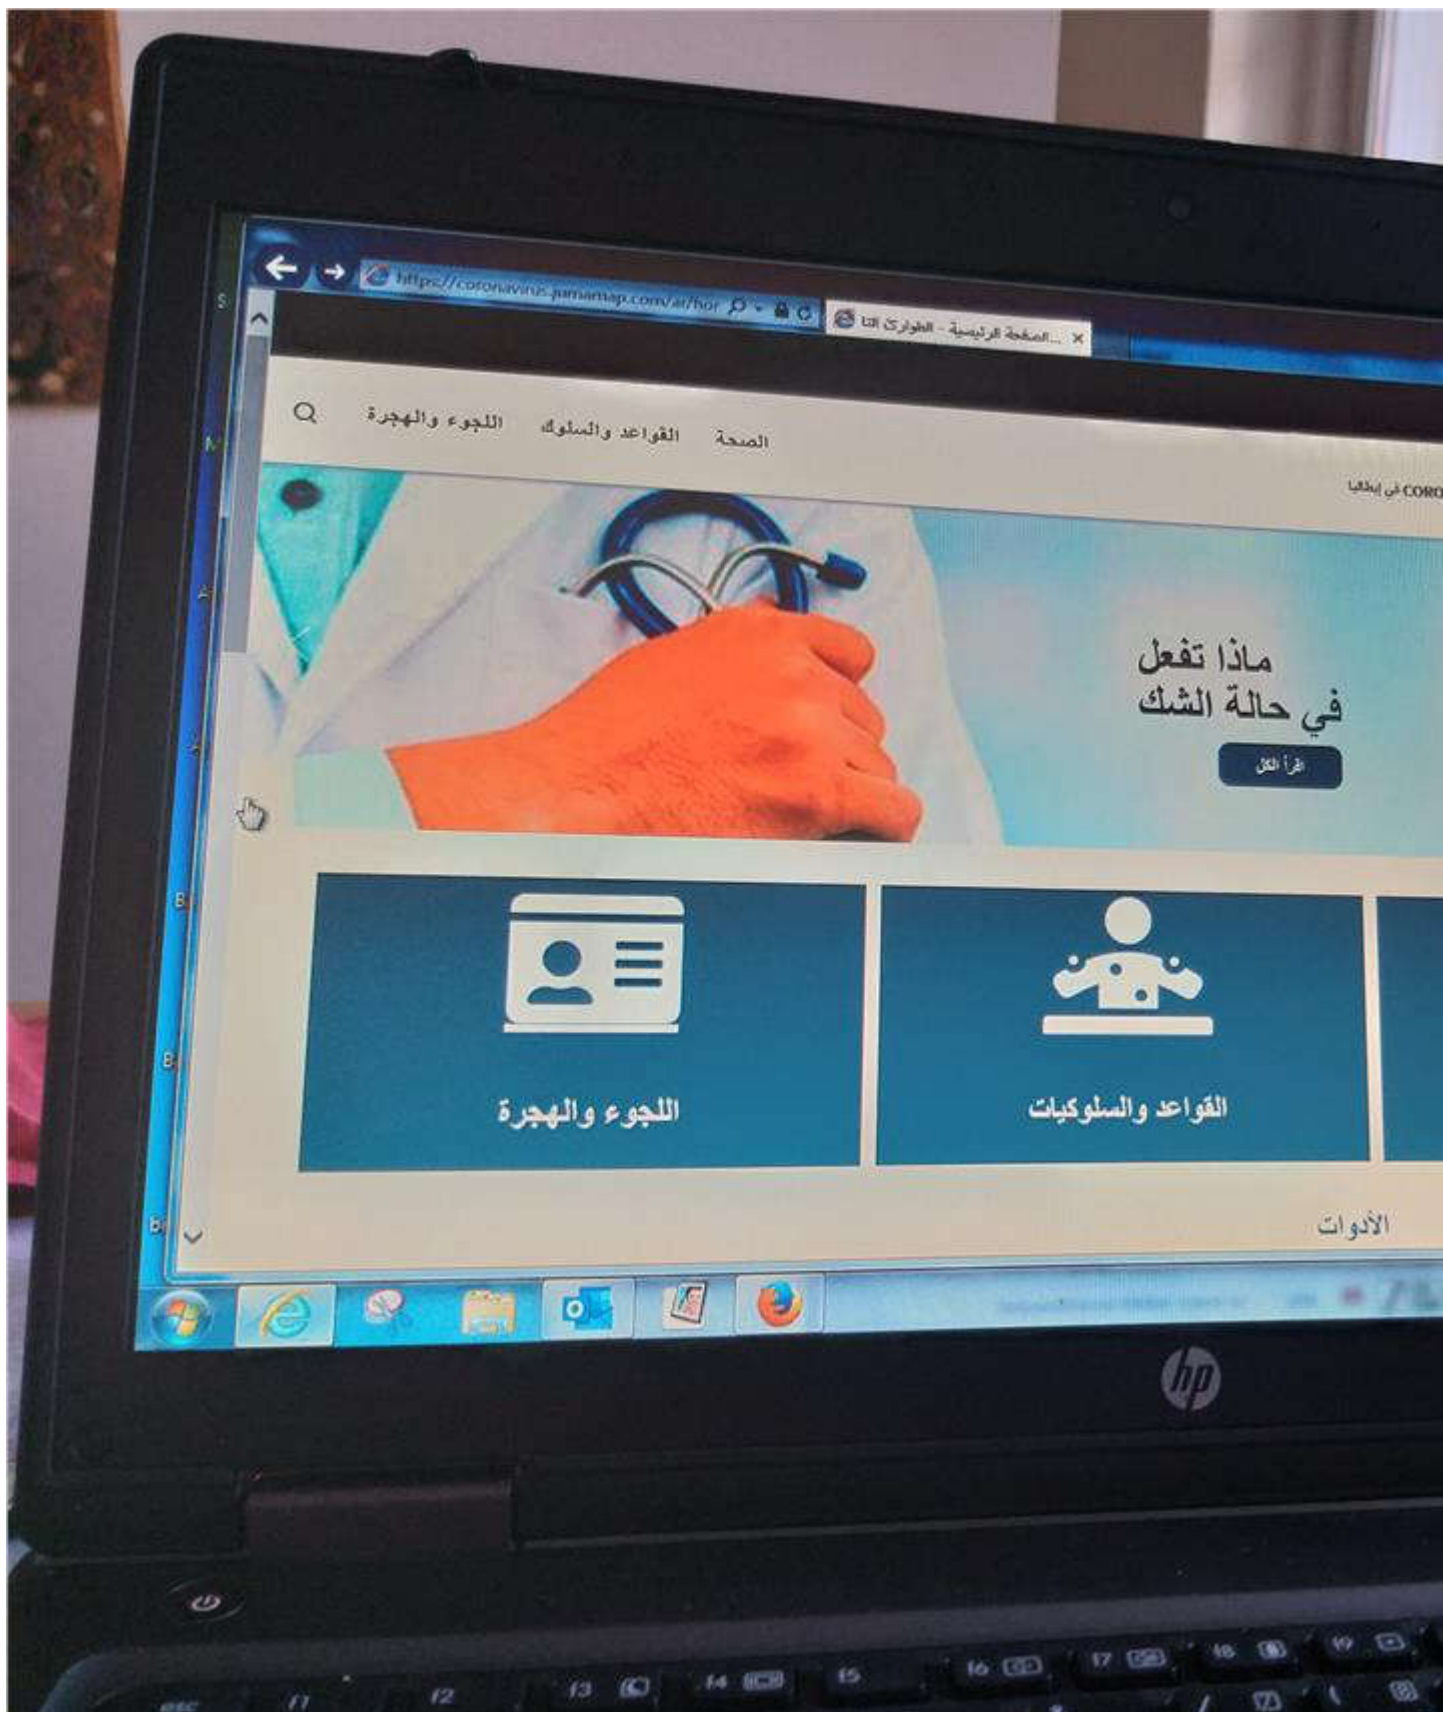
https://coronavirus.jumamap.com/ar/hor

الطوارئ انا - الصفحة الرئيسية...

الصحة القواعد والسلوك اللجوء والهجرة

CORO في إيطاليا

ماذا تفعل
في حالة الشك

اقرأ الكل

اللجوء والهجرة

القواعد والسلوكيات

الأدوات

hp

esc f1 f2 f3 f4 f5 f6 f7 f8 f9